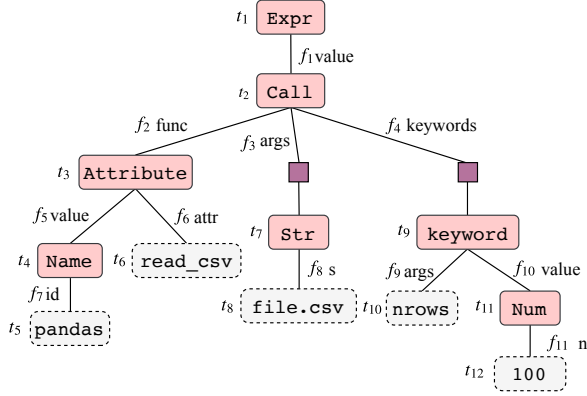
$t_1$ Expr

$f_1$ value

$t_2$ Call

$f_2$ func

$f_3$ args

$f_4$ keywords

$t_3$ Attribute

$f_5$ value

$f_6$ attr

$t_4$ Name

$t_6$ read_csv

$t_7$ Str

$t_9$ keyword

$f_7$ id

$f_8$ s

$f_9$ args

$f_{10}$ value

$t_5$ pandas

$t_8$ file.csv

$t_{10}$ nrows

$t_{11}$ Num

$f_{11}$ n

$t_{12}$ 100